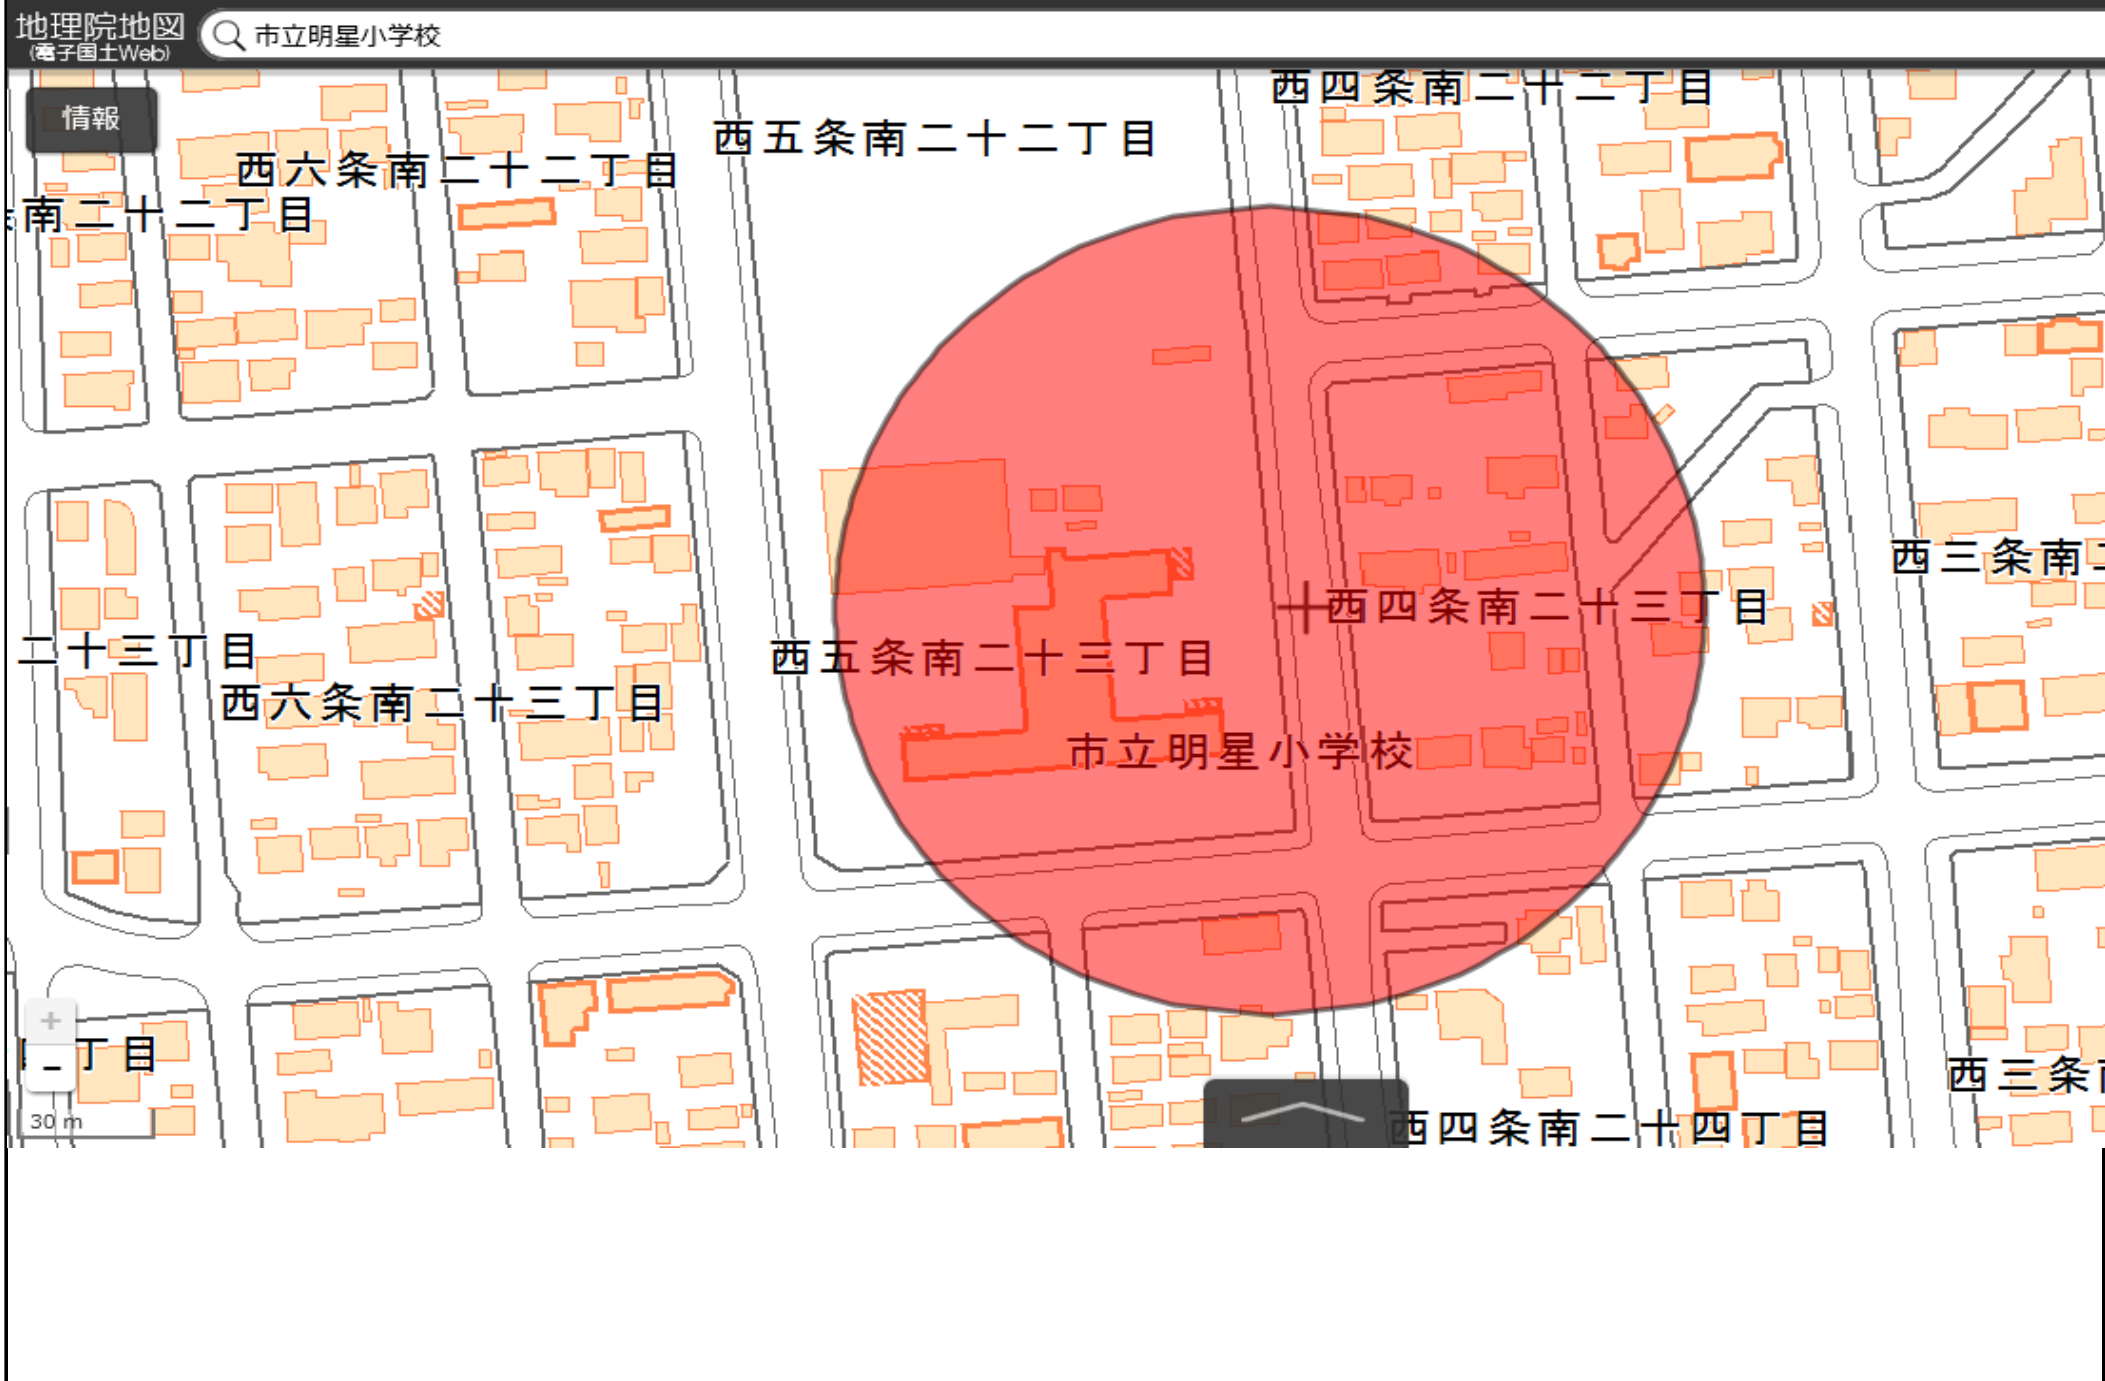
地理院地図
(電子国土Web)
市立明星小学校
情報
西四条南二十二丁目
西五条南二十二丁目
西六条南二十二丁目
南二十二丁目
西三条南
西四条南二十三丁目
西五条南二十三丁目
二十三丁目
西六条南二十三丁目
市立明星小学校
+
-
丁目
30 m
西三条
西四条南二十四丁目